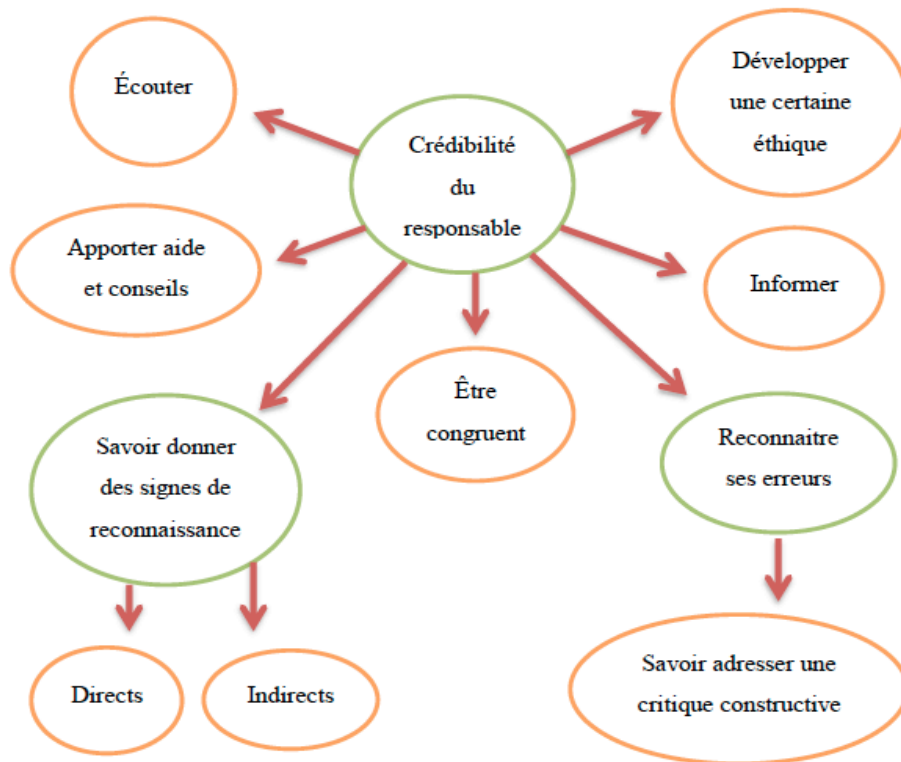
Écouter

Crédibilité du responsable

Développer une certaine éthique

Apporter aide et conseils

Informer

Savoir donner des signes de reconnaissance

Être congruent

Reconnaitre ses erreurs

Directs

Indirects

Savoir adresser une critique constructive